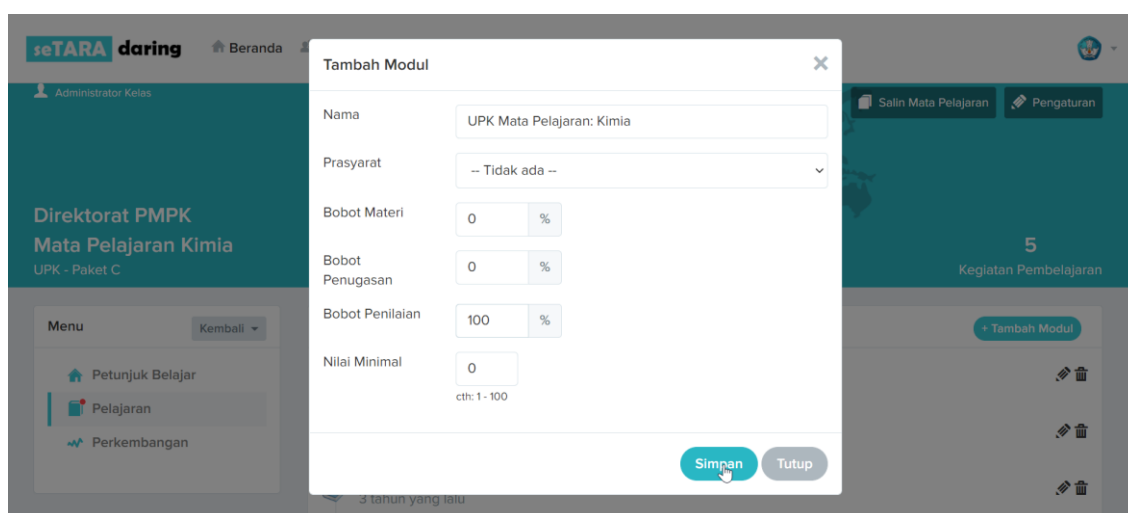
seTARA daring Beranda

Administrator Kelas

Salin Mata Pelajaran
Pengaturan

Direktorat PMPK
Mata Pelajaran Kimia
UPK - Paket C

5
Kegiatan Pembelajaran

Menu
Kembali

Petunjuk Belajar
Pelajaran
Perkembangan

+ Tambah Modul

3 tahun yang lalu

Tambah Modul

Nama
UPK Mata Pelajaran: Kimia

Prasyarat
-- Tidak ada --

Bobot Materi
0 %

Bobot Penugasan
0 %

Bobot Penilaian
100 %

Nilai Minimal
0
cth: 1 - 100

Simpan
Tutup